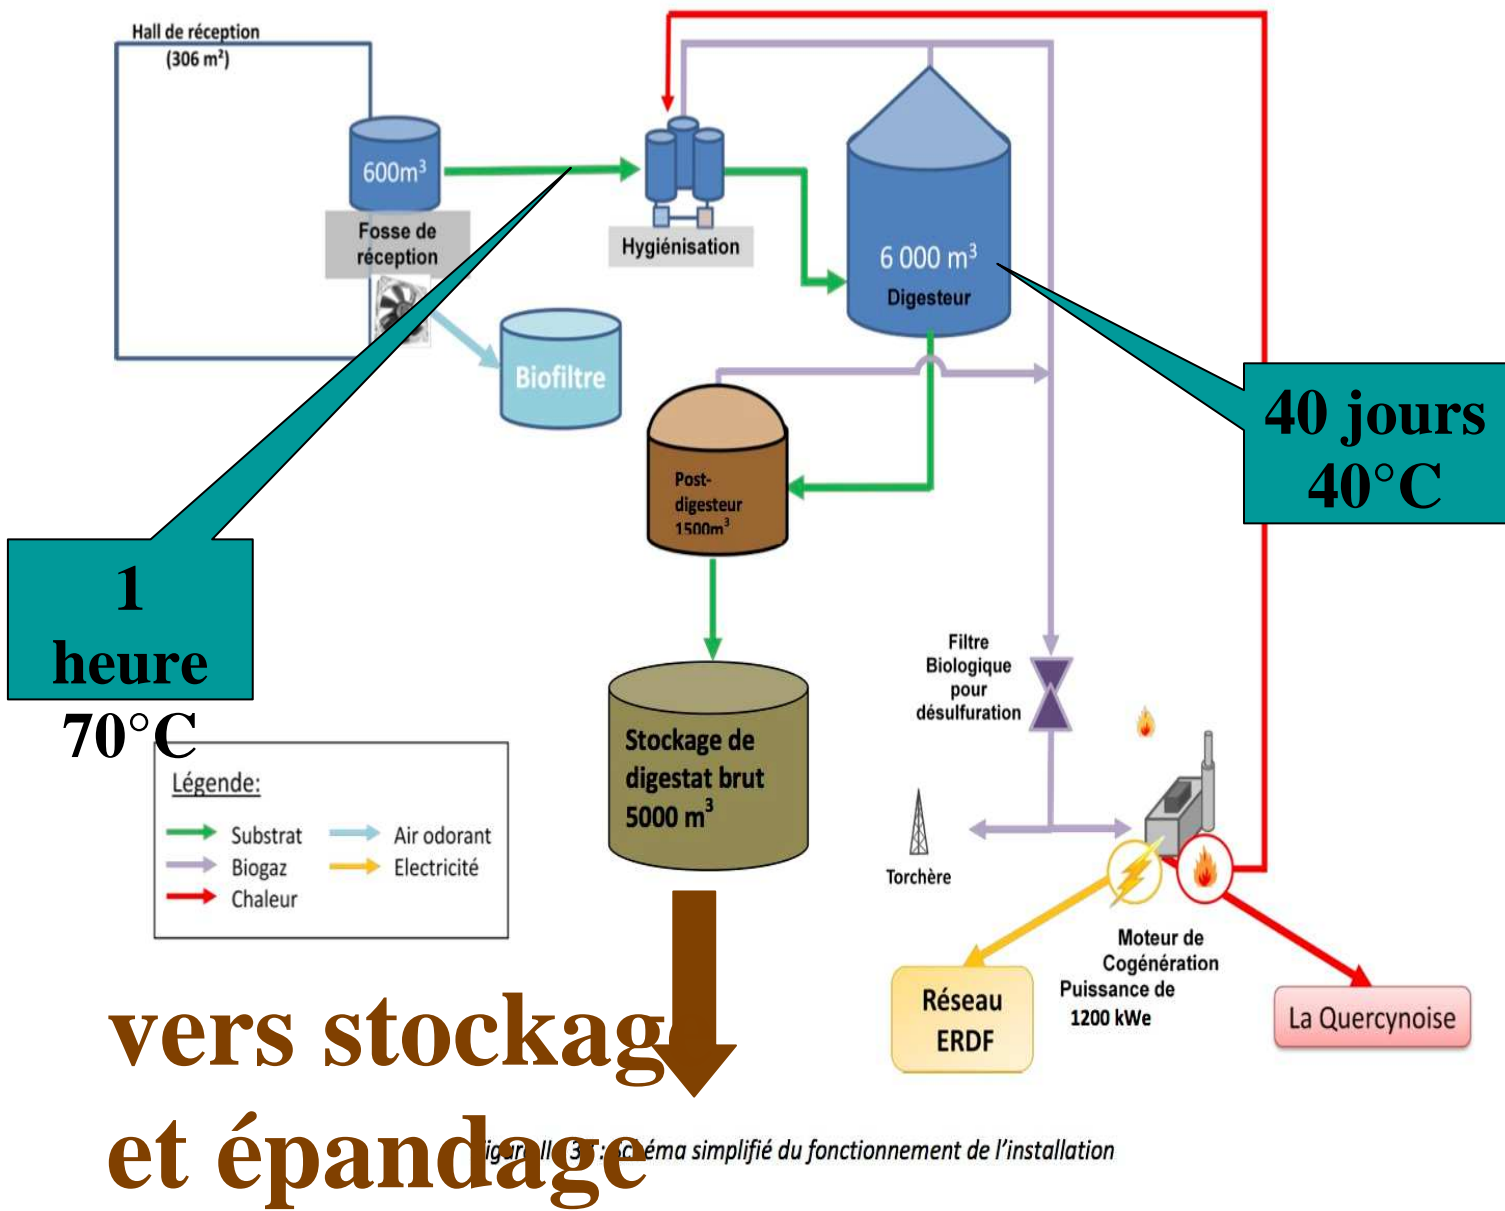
Hall de réception
(306 m²)

600m³

Fosse de réception

Hygiénisation

6 000 m³
Digesteur

Biofiltre

40 jours
40°C

Post-digesteur
1500m³

1
heure
70°C

Stockage de digestat brut
5000 m³

Filtre Biologique pour désulfuration

Légende:
Substrat
Biogaz
Chaleur
Air odorant
Electricité

Torchère

Moteur de Cogénération
Puissance de 1200 kWe

Réseau ERDF

La Quercynoise

vers stockag
et épandage

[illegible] : Schéma simplifié du fonctionnement de l'installation